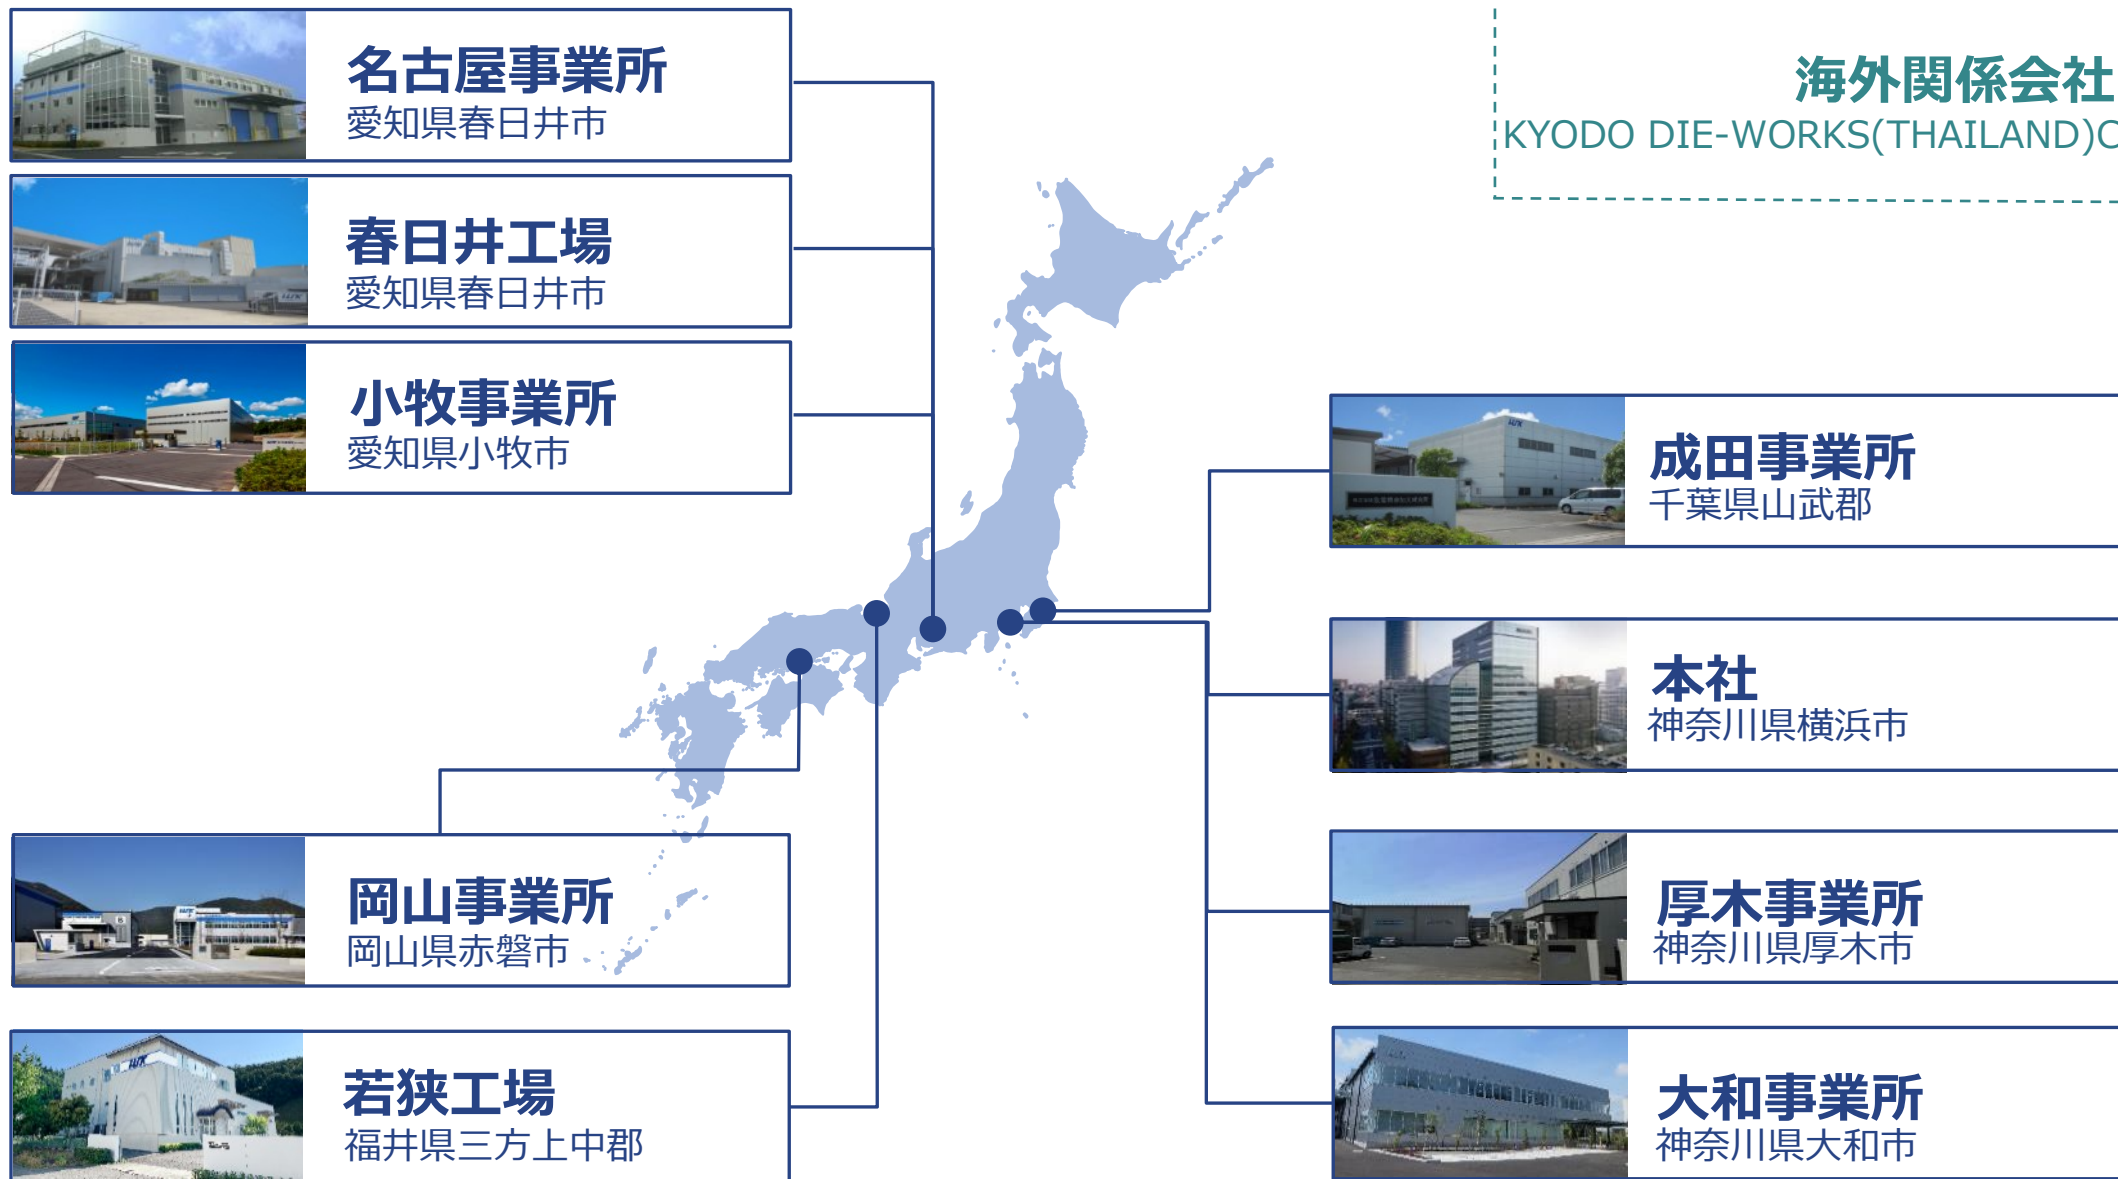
名古屋事業所
愛知県春日井市

春日井工場
愛知県春日井市

小牧事業所
愛知県小牧市

海外関係会社
KYODO DIE-WORKS(THAILAND)C

成田事業所
千葉県山武郡

本社
神奈川県横浜市

岡山事業所
岡山県赤磐市

厚木事業所
神奈川県厚木市

若狭工場
福井県三方上中郡

大和事業所
神奈川県大和市